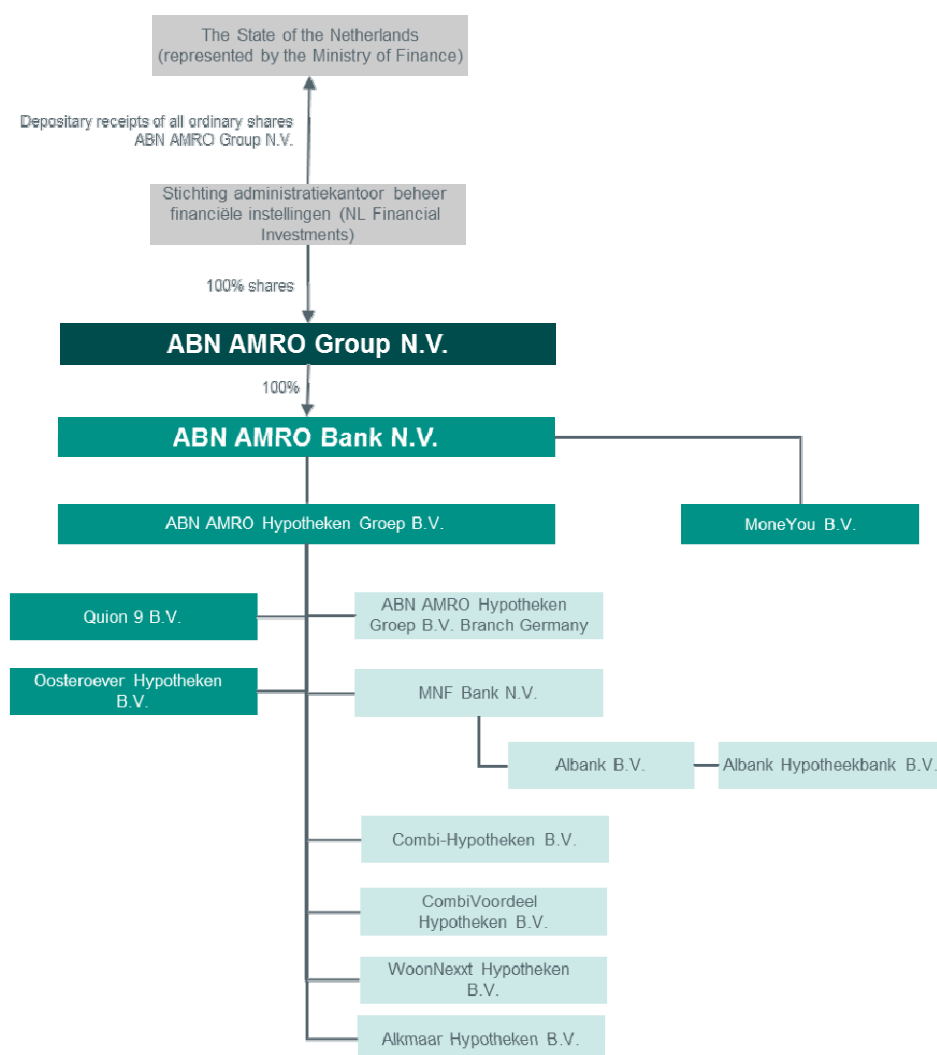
The State of the Netherlands (represented by the Ministry of Finance)

Depositary receipts of all ordinary shares ABN AMRO Group N.V.

Stichting administratiekantoor beheer financiële instellingen (NL Financial Investments)

100% shares

ABN AMRO Group N.V.

100%

ABN AMRO Bank N.V.

ABN AMRO Hypotheken Groep B.V.

MoneYou B.V.

Quion 9 B.V.

ABN AMRO Hypotheken Groep B.V. Branch Germany

Oosteroever Hypotheken B.V.

MNF Bank N.V.

Albank B.V.

Albank Hypotheekbank B.V.

Combi-Hypotheken B.V.

CombiVoordeel Hypotheken B.V.

WoonNexxt Hypotheken B.V.

Alkmaar Hypotheken B.V.